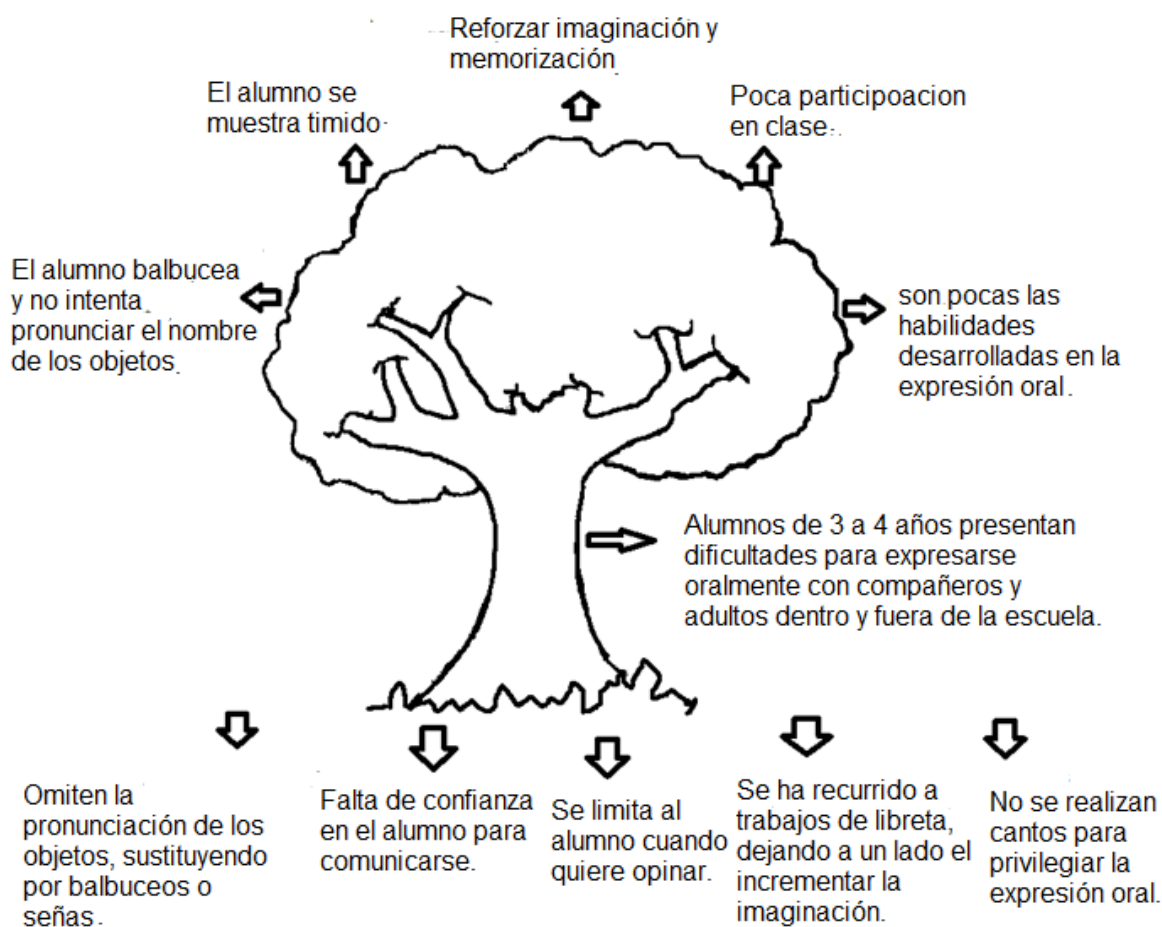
Reforzar imaginación y memorización

El alumno se muestra timido

Poca participoacion en clase

El alumno balbucea y no intenta pronunciar el nombre de los objetos

son pocas las habilidades desarrolladas en la expresión oral.

Alumnos de 3 a 4 años presentan dificultades para expresarse oralmente con compañeros y adultos dentro y fuera de la escuela.

Omiten la pronunciación de los objetos, sustituyendo por balbuceos o señas.

Falta de confianza en el alumno para comunicarse.

Se limita al alumno cuando quiere opinar.

Se ha recurrido a trabajos de libreta, dejando a un lado el incrementar la imaginación.

No se realizan cantos para privilegiar la expresión oral.